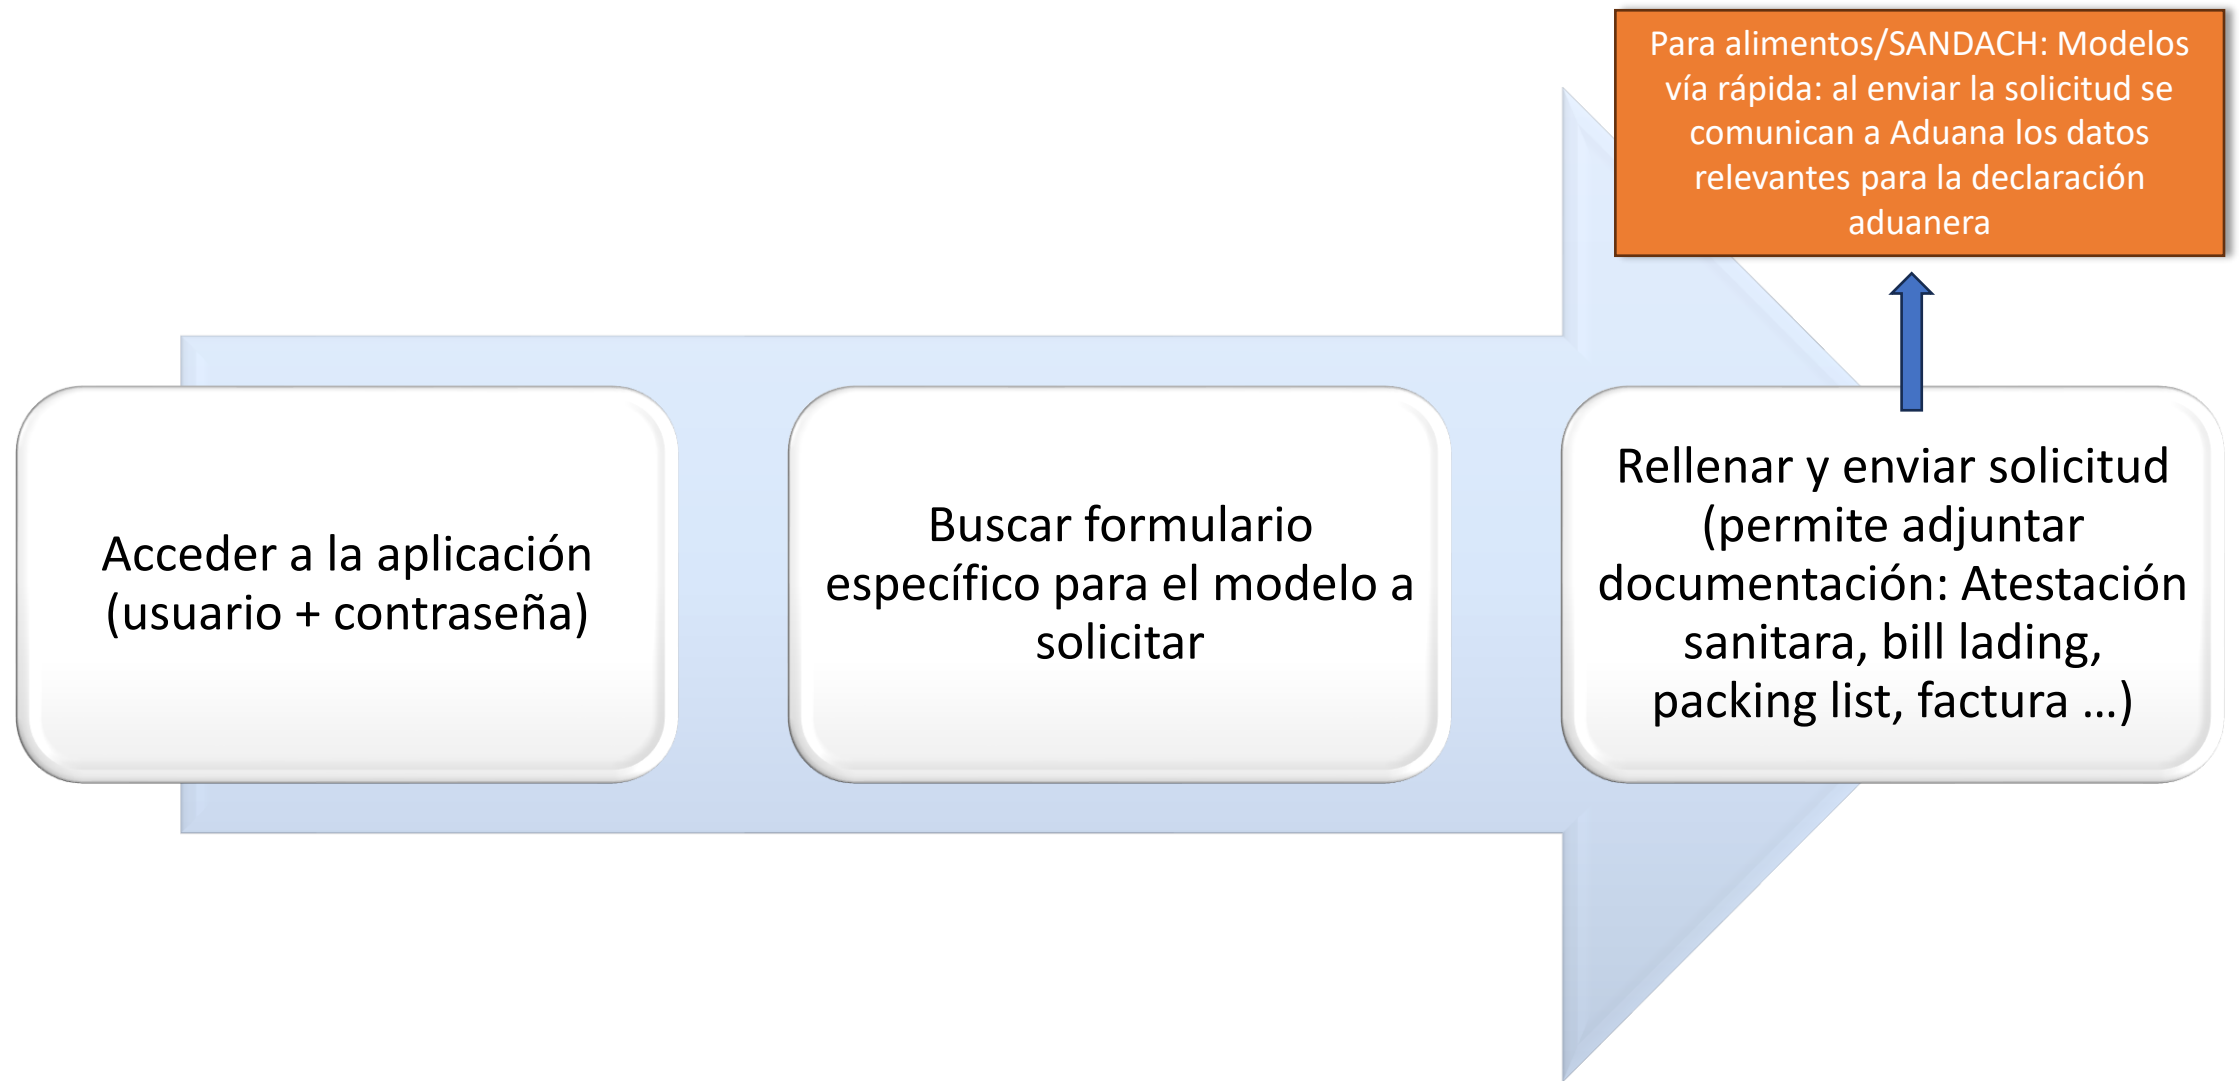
Para alimentos/SANDACH: Modelos vía rápida: al enviar la solicitud se comunican a Aduana los datos relevantes para la declaración aduanera

Acceder a la aplicación (usuario + contraseña)

Buscar formulario específico para el modelo a solicitar

Rellenar y enviar solicitud (permite adjuntar documentación: Atestación sanitara, bill lading, packing list, factura ...)